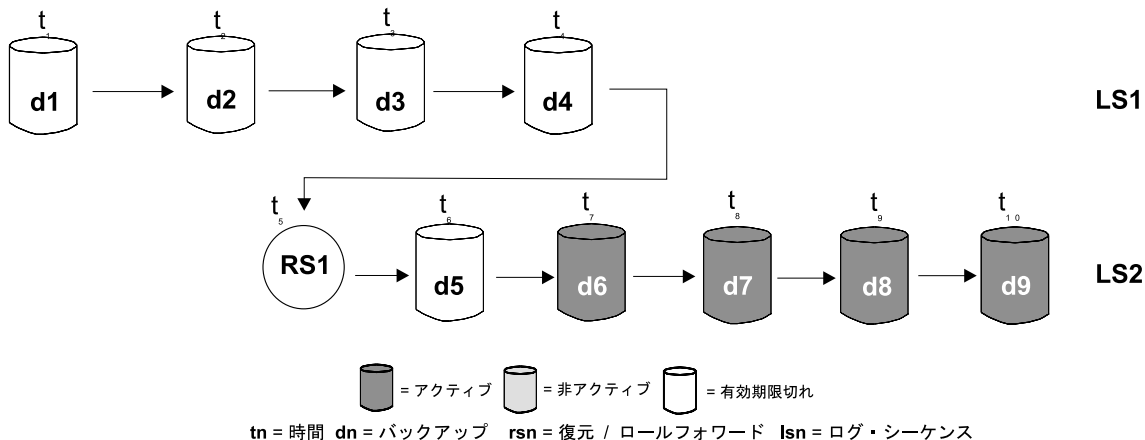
$t_1$ d1
$t_2$ d2
$t_3$ d3
$t_4$ d4
LS1

$t_5$ RS1
$t_6$ d5
$t_7$ d6
$t_8$ d7
$t_9$ d8
$t_{10}$ d9
LS2

= アクティブ = 非アクティブ = 有効期限切れ

tn = 時間 dn = バックアップ rsn = 復元 / ロールフォワード lsn = ログ・シーケンス